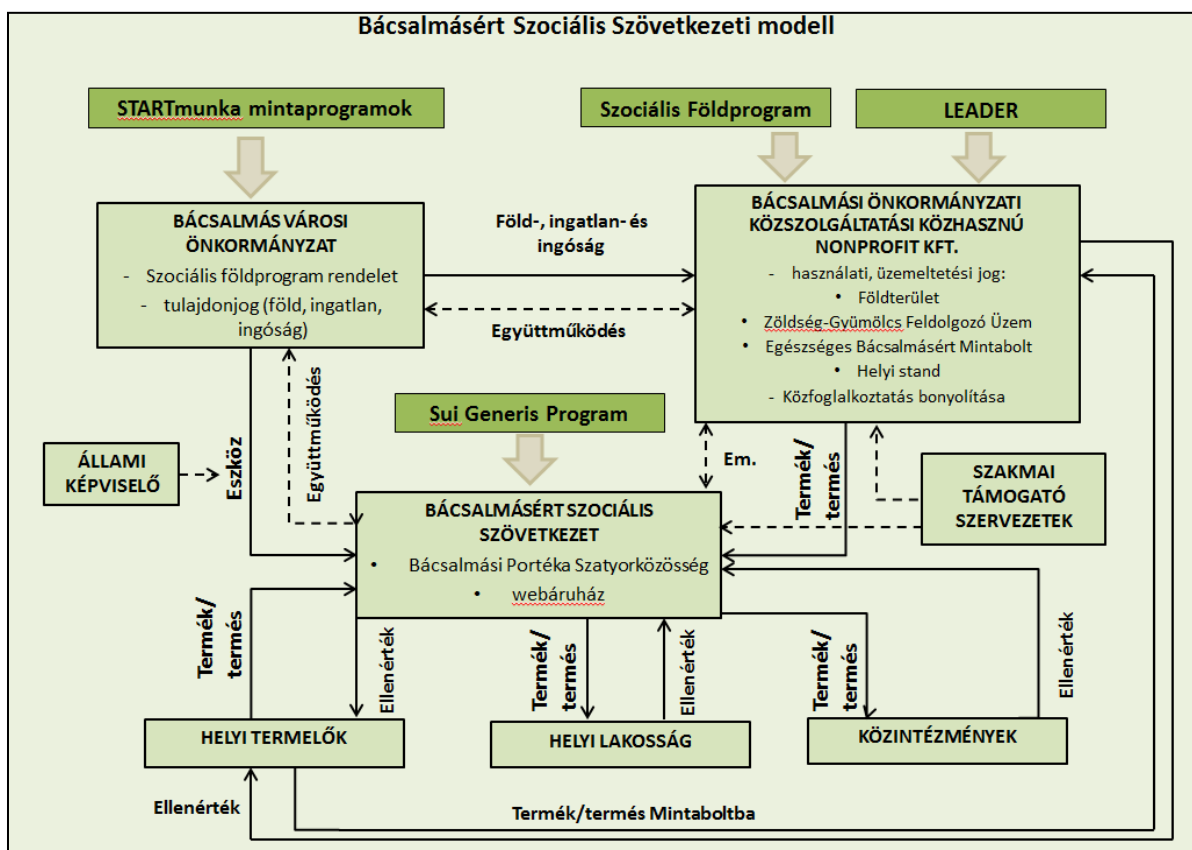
Bácsalmásért Szociális Szövetkezeti modell

STARTmunka mintaprogramok

Szociális Földprogram

LEADER

BÁCSALMÁS VÁROSI ÖNKORMÁNYZAT
- Szociális földprogram rendelet
- tulajdonjog (föld, ingatlan, ingóság)

Föld-, ingatlan- és ingóság

Együttműködés

BÁCSALMÁSI ÖNKORMÁNYZATI KÖZSZOLGÁLTATÁSI KÖZHASZNÚ NONPROFIT KFT.
- használati, üzemeltetési jog:
• Földterület
• Zöldség-Gyümölcs Feldolgozó Üzem
• Egészséges Bácsalmásért Mintabolt
• Helyi stand
- Közfoglalkoztatás bonyolítása

Együttműködés

Sui Generis Program

ÁLLAMI KÉPVISELŐ

Eszköz

Em.

Termék/termés

SZAKMAI TÁMOGATÓ SZERVEZETEK

BÁCSALMÁSÉRT SZOCIÁLIS SZÖVETKEZET
• Bácsalmási Portéka Szatyorközösség
• webáruház

Termék/termés

Ellenérték

Termék/termés

Ellenérték

Termék/termés

Ellenérték

HELYI TERMELŐK

HELYI LAKOSSÁG

KÖZINTÉZMÉNYEK

Ellenérték

Termék/termés Mintaboltba